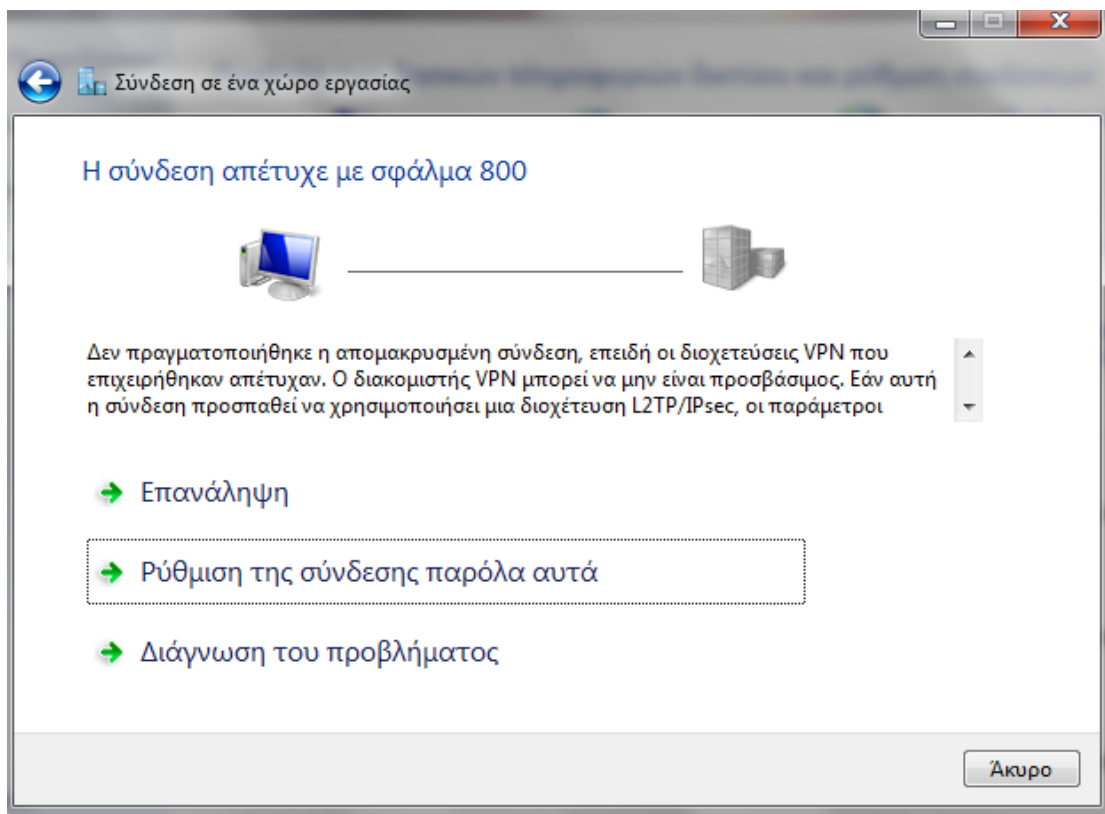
Σύνδεση σε ένα χώρο εργασίας

Η σύνδεση απέτυχε με σφάλμα 800

Δεν πραγματοποιήθηκε η απομακρυσμένη σύνδεση, επειδή οι διοχετεύσεις VPN που επιχειρήθηκαν απέτυχαν. Ο διακομιστής VPN μπορεί να μην είναι προσβάσιμος. Εάν αυτή η σύνδεση προσπαθεί να χρησιμοποιήσει μια διοχέτευση L2TP/IPsec, οι παράμετροι

Επανάληψη

Ρύθμιση της σύνδεσης παρόλα αυτά

Διάγνωση του προβλήματος

Άκυρο